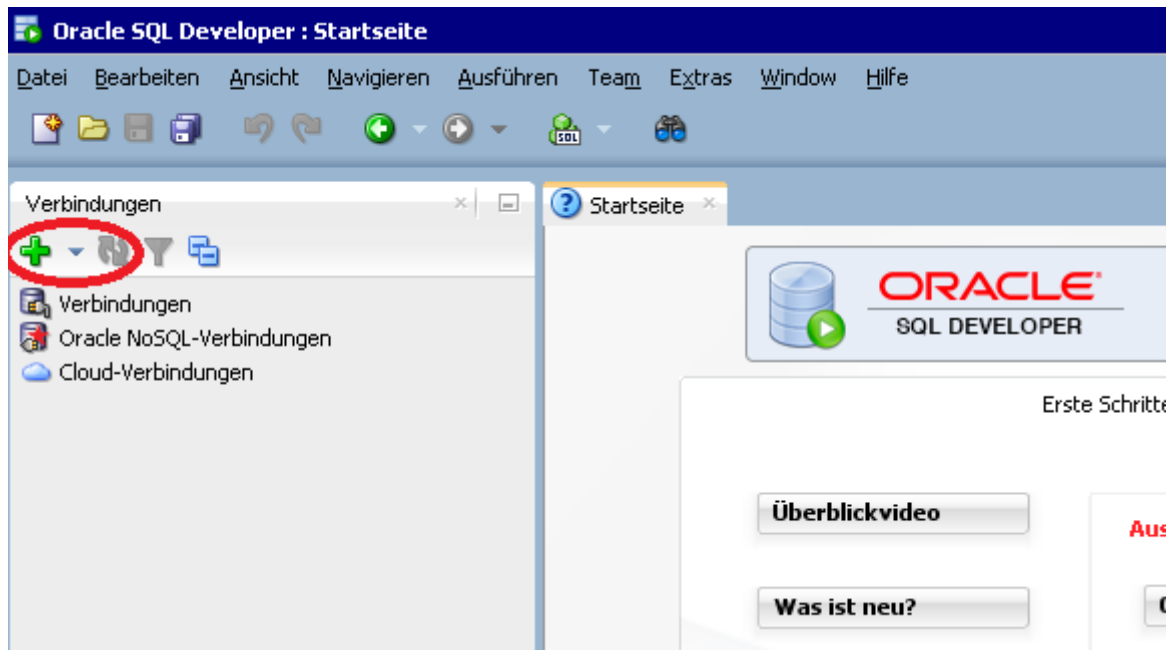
Oracle SQL Developer : Startseite

Datei Bearbeiten Ansicht Navigieren Ausführen Team Extras Window Hilfe

Verbindungen

Verbindungen
Oracle NoSQL-Verbindungen
Cloud-Verbindungen

Startseite

ORACLE
SQL DEVELOPER

Erste Schritte

Überblickvideo

Aus

Was ist neu?